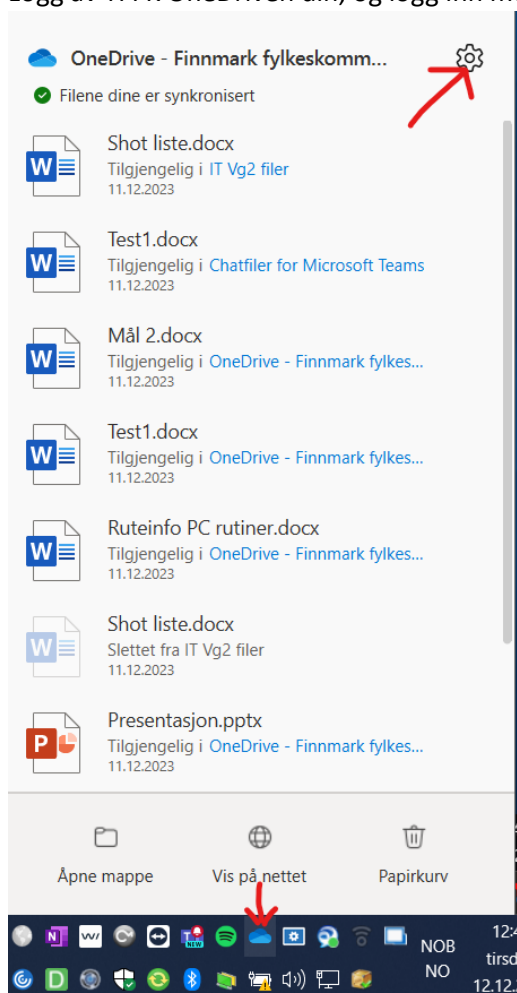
Logg av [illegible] OneDriven din, og logg inn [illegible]

OneDrive - Finnmark fylkeskomm...

Filene dine er synkronisert

Shot liste.docx
Tilgjengelig i IT Vg2 filer
11.12.2023

Test1.docx
Tilgjengelig i Chatfiler for Microsoft Teams
11.12.2023

Mål 2.docx
Tilgjengelig i OneDrive - Finnmark fylkes...
11.12.2023

Test1.docx
Tilgjengelig i OneDrive - Finnmark fylkes...
11.12.2023

Ruteinfo PC rutiner.docx
Tilgjengelig i OneDrive - Finnmark fylkes...
11.12.2023

Shot liste.docx
Slettet fra IT Vg2 filer
11.12.2023

Presentasjon.pptx
Tilgjengelig i OneDrive - Finnmark fylkes...
11.12.2023

Åpne mappe

Vis på nettet

Papirkurv

NOB
NO

12:4
tirsd
12.12.